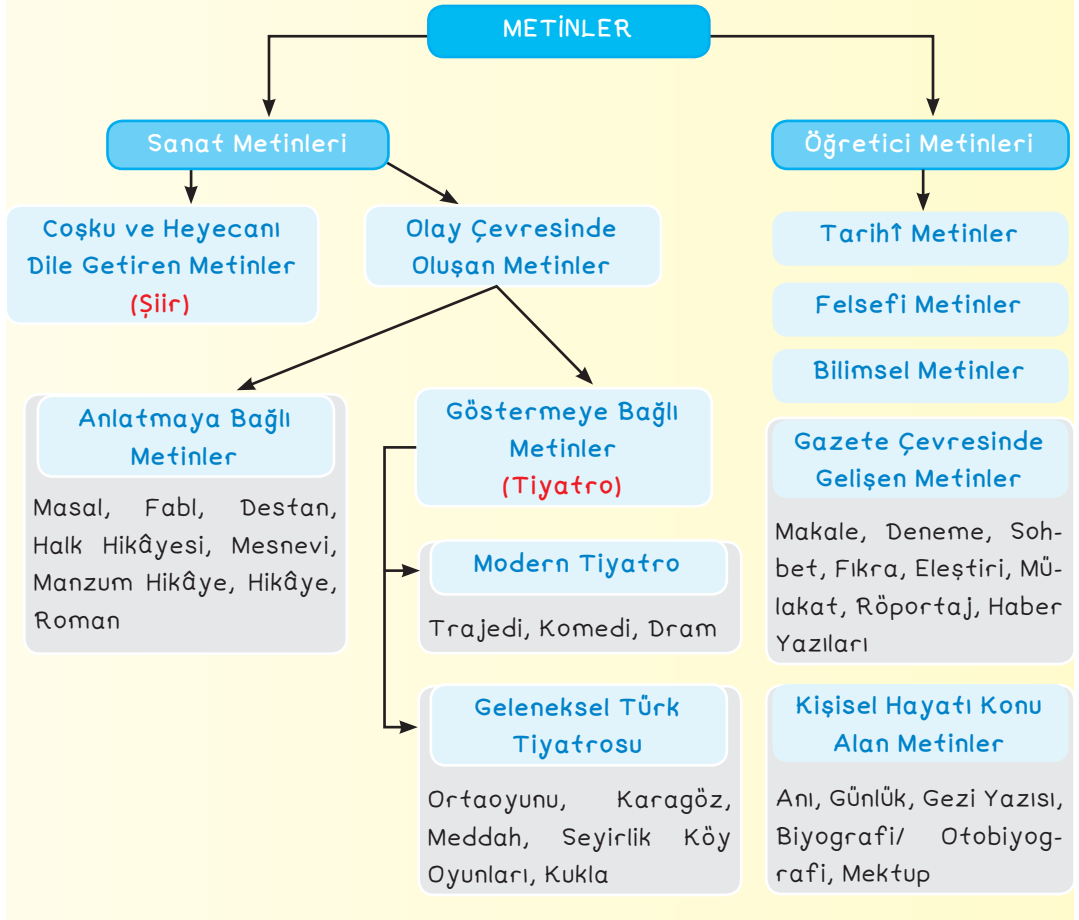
METİNLER

Sanat Metinleri

Öğretici Metinleri

Coşku ve Heyecanı Dile Getiren Metinler (Şiir)

Olay Çevresinde Oluşan Metinler

Anlatmaya Bağlı Metinler

Masal, Fabl, Destan, Halk Hikâyesi, Mesnevi, Manzum Hikâye, Hikâye, Roman

Göstermeye Bağlı Metinler (Tiyatro)

Modern Tiyatro

Trajedi, Komedi, Dram

Geleneksel Türk Tiyatrosu

Ortaoyunu, Karagöz, Meddah, Seyirlik Köy Oyunları, Kukla

Tarihî Metinler

Felsefi Metinler

Bilimsel Metinler

Gazete Çevresinde Gelişen Metinler

Makale, Deneme, Sohbet, Fıkra, Eleştiri, Mülakat, Röportaj, Haber Yazıları

Kişisel Hayatı Konu Alan Metinler

Anı, Günlük, Gezi Yazısı, Biyografi/ Otobiyografi, Mektup